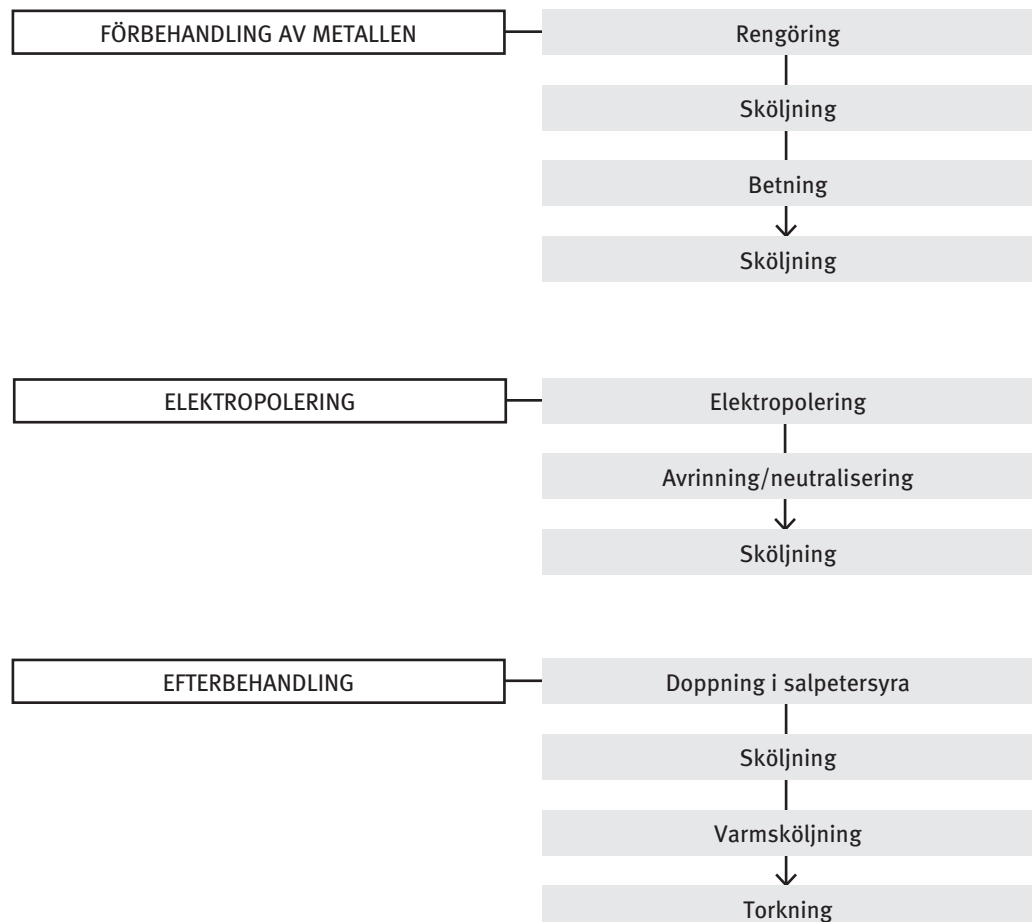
FÖRBEHANDLING AV METALLEN

Rengöring

Sköljning

Betning

Sköljning

ELEKTROPOLERING

Elektropolering

Avrinning/neutralisering

Sköljning

EFTERBEHANDLING

Doppning i salpetersyra

Sköljning

Varmsköljning

Torkning